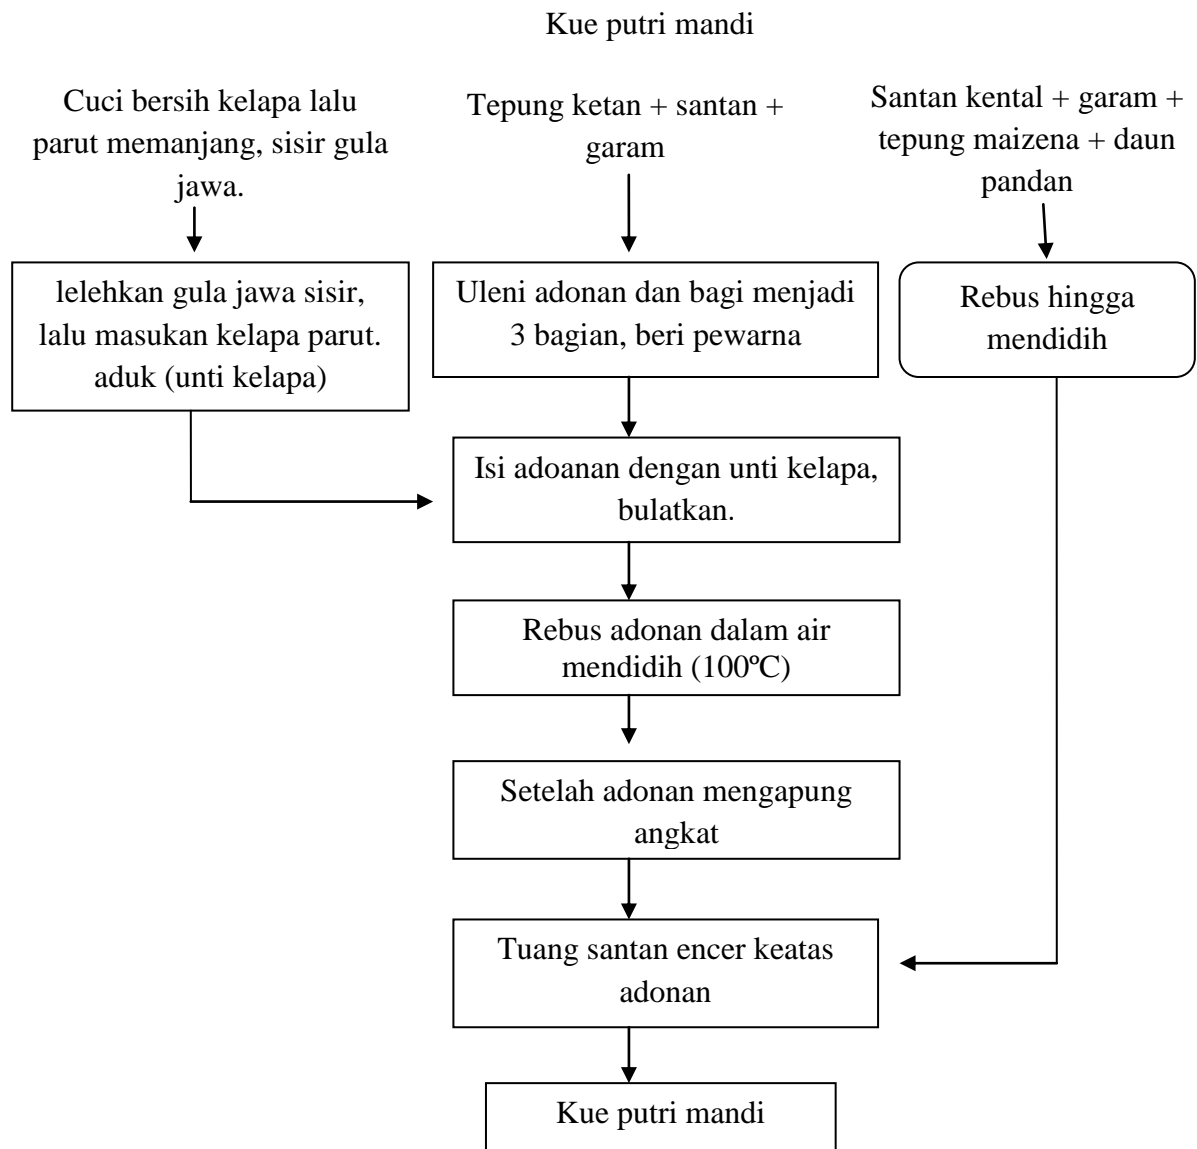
Kue putri mandi

Cuci bersih kelapa lalu parut memanjang, sisir gula jawa.

Tepung ketan + santan + garam

Santan kental + garam + tepung maizena + daun pandan

lelehkan gula jawa sisir, lalu masukan kelapa parut. aduk (unti kelapa)

Uleni adonan dan bagi menjadi 3 bagian, beri pewarna

Rebus hingga mendidih

Isi adoanan dengan unti kelapa, bulatkan.

Rebus adonan dalam air mendidih (100ºC)

Setelah adonan mengapung angkat

Tuang santan encer keatas adonan

Kue putri mandi